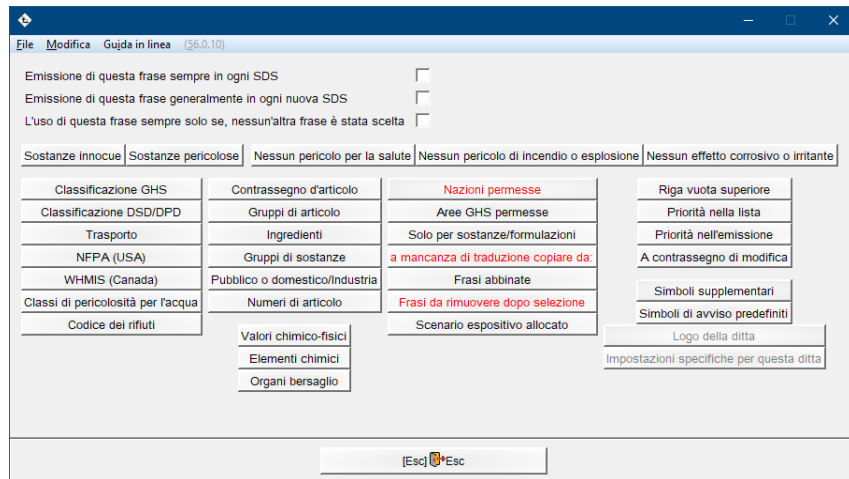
File Modifica Guida in linea (56.0.10)

Emissione di questa frase sempre in ogni SDS

Emissione di questa frase generalmente in ogni nuova SDS

L'uso di questa frase sempre solo se, nessun'altra frase è stata scelta

Sostanze innocue | Sostanze pericolose | Nessun pericolo per la salute | Nessun pericolo di incendio o esplosione | Nessun effetto corrosivo o irritante

Classificazione GHS

Classificazione DSD/DPD

Trasporto

NFPA (USA)

WHMIS (Canada)

Classi di pericolosità per l'acqua

Codice dei rifiuti

Contrassegno d'articolo

Gruppi di articolo

Ingredienti

Gruppi di sostanze

Pubblico o domestico/Industria

Numeri di articolo

Valori chimico-fisici

Elementi chimici

Organi bersaglio

Nazioni permesse

Aree GHS permesse

Solo per sostanze/formulazioni

a mancanza di traduzione copiare da:

Frasi abbinate

Frasi da rimuovere dopo selezione

Scenario espositivo allocato

Riga vuota superiore

Priorità nella lista

Priorità nell'emissione

A contrassegno di modifica

Simboli supplementari

Simboli di avviso predefiniti

Logo della ditta

Impostazioni specifiche per questa ditta

[Esc] Esc